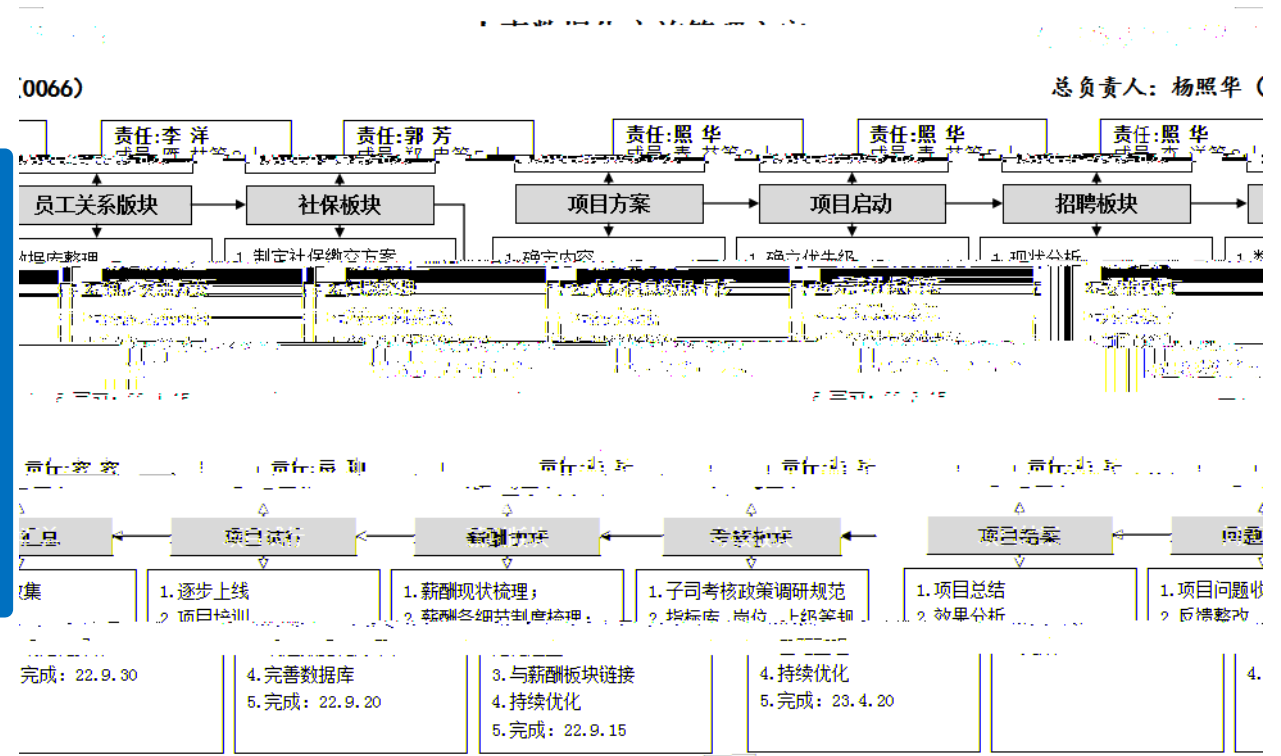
0066)

总负责人：杨照华（

责任:李 洋

责任:郭 芳

责任:照 华

责任:照 华

责任:照 华

员工关系版块

社保板块

项目方案

项目启动

招聘板块

1. 制定社保缴交方案

1. 确定内容

1. 确立优先级

1. 现状分析

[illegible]

项目汇总

项目流行

薪酬板块

考核板块

项目结案

问题

集

1. 逐步上线

2. 项目培训

1. 薪酬现状梳理；

2. 薪酬各细节制度梳理；

1. 子司考核政策调研规范

2. 指标库、岗位、上级等相

1. 项目总结

2. 效果分析

1. 项目问题收

2. 反馈整改

完成：22.9.30

4. 完善数据库

5. 完成：22.9.20

3. 与薪酬板块链接

4. 持续优化

5. 完成：22.9.15

4. 持续优化

5. 完成：23.4.20

4.